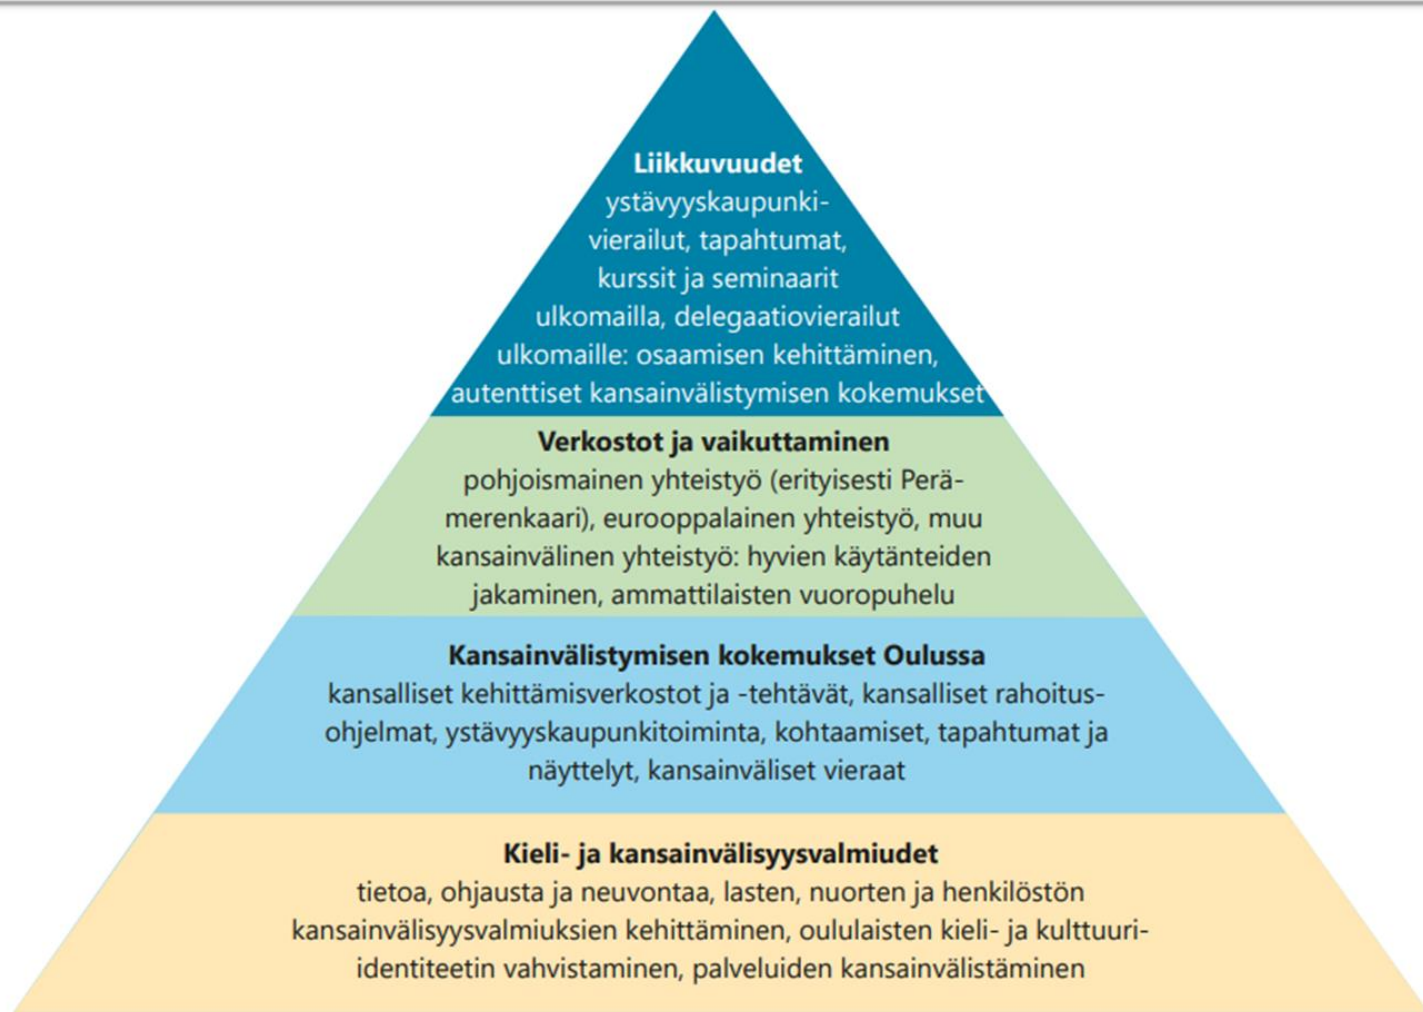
Liikkuvuudet
ystävyyskaupunkivierailut, tapahtumat, kurssit ja seminaarit ulkomailla, delegaatiovierailut ulkomaille: osaamisen kehittäminen, autenttiset kansainvälistymisen kokemukset

Verkostot ja vaikuttaminen
pohjoismainen yhteistyö (erityisesti Perämerenkaari), eurooppalainen yhteistyö, muu kansainvälinen yhteistyö: hyvien käytänteiden jakaminen, ammattilaisten vuoropuhelu

Kansainvälistymisen kokemukset Oulussa
kansalliset kehittämisverkostot ja -tehtävät, kansalliset rahoitusohjelmat, ystävyyskaupunkitoiminta, kohtaamiset, tapahtumat ja näyttelyt, kansainväliset vieraat

Kieli- ja kansainvälisyysvalmiudet
tietoa, ohjausta ja neuvontaa, lasten, nuorten ja henkilöstön kansainvälisyysvalmiuksien kehittäminen, oululaisten kieli- ja kulttuuri-identiteetin vahvistaminen, palveluiden kansainvälistäminen